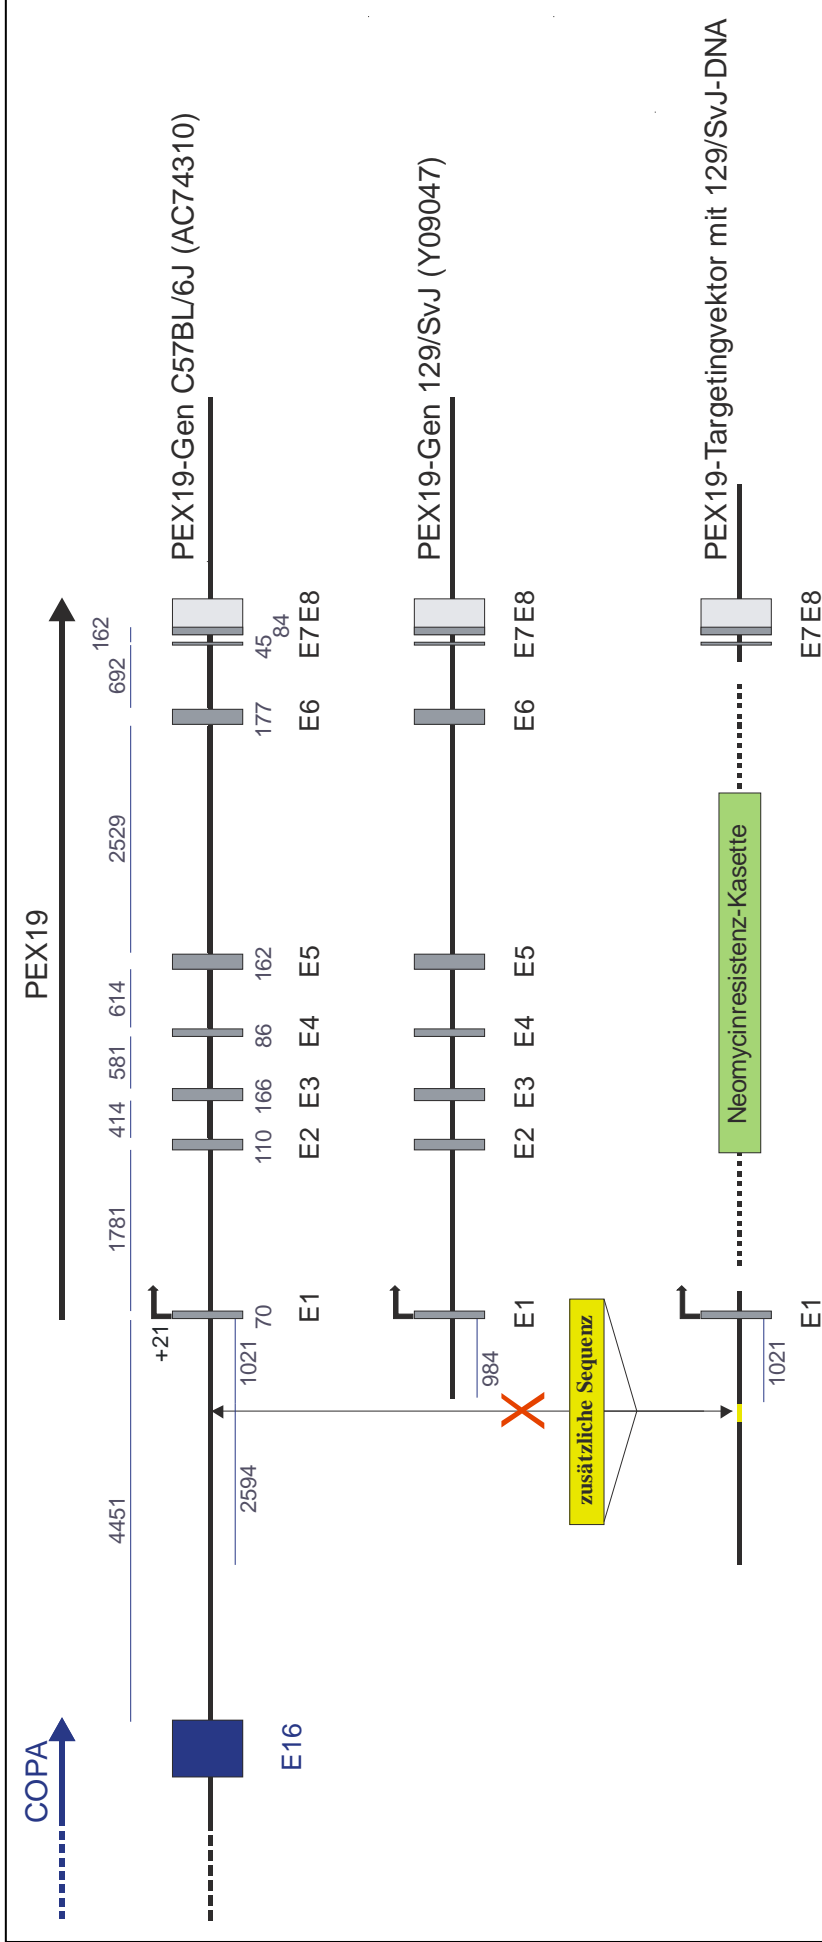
PEX19-Gen C57BL/6J (AC74310)

PEX19-Gen 129/SvJ (Y09047)

PEX19-Targetingvektor mit 129/SvJ-DNA

PEX19

COPA

E16

4451

2594

1021

+21

70

E1

1781

110

E2

414

166

E3

581

86

E4

614

162

E5

2529

177

E6

692

45

84

162

E7 E8

984

E1

E2

E3

E4

E5

E6

E7 E8

zusätzliche Sequenz

Neomycinresistenz-Kasette

1021

E1

E7 E8